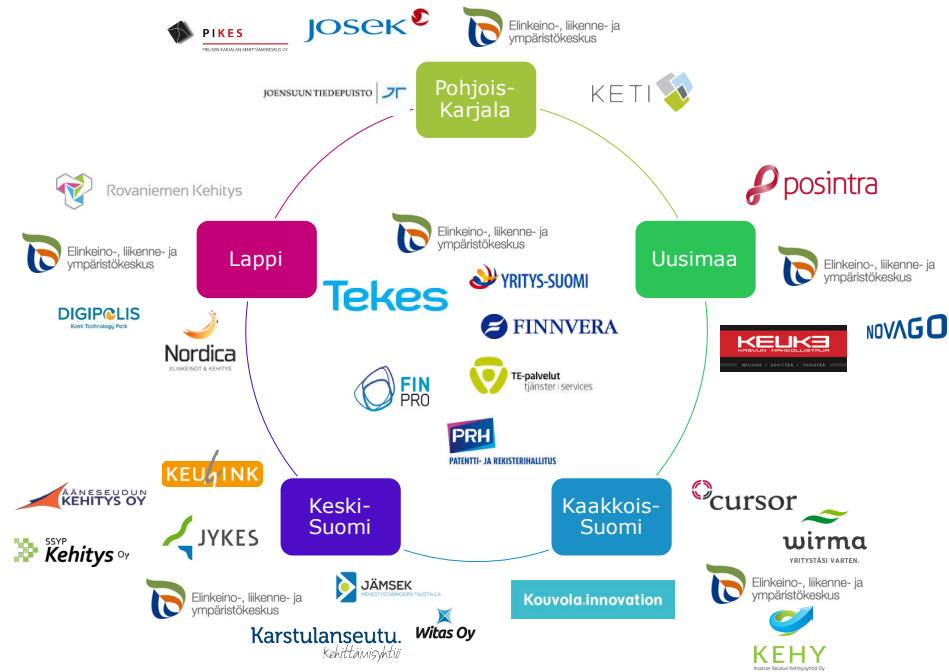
PIKES
PIELISEN KARJALAN KEHITTÄMISKESKUS OY

JOSEK

Elinkeino-, liikenne- ja ympäristökeskus

JOENSUUN TIEDEPUISTO

Pohjois-Karjala

KETI

posintra

Rovaniemen Kehitys

Elinkeino-, liikenne- ja ympäristökeskus

Lappi

Elinkeino-, liikenne- ja ympäristökeskus

Uusimaa

Elinkeino-, liikenne- ja ympäristökeskus

YRITYS-SUOMI

Tekes

DIGIPOLIS
Kemi Technology Park

FINNVERA

KEUKE
KASVUN MAHDOLLISTAJA
NEUVOO · KEHITTÄÄ · YHDISTÄÄ

NOVAGO

Nordica
ELINKEINOT & KEHITYS

FIN PRO

TE-palvelut
tjänster | services

PRH
PATENTTI- JA REKISTERIHALLITUS

KEULINK

ÄÄNESEUDUN KEHITYS OY

Keski-Suomi

Kaakkois-Suomi

cursor

wirma
YRITYSTÄSI VARTEN.

SSYP Kehitys Oy

JYKES

JÄMSEK
MENESTYSTARINOIDEN TAUSTALLA

Kouvola.innovation

Elinkeino-, liikenne- ja ympäristökeskus

Elinkeino-, liikenne- ja ympäristökeskus

Witas Oy

Karstulanseutu.
Kehittämisyhtiö

KEHY
Imatran Seudun Kehitysyhtiö Oy